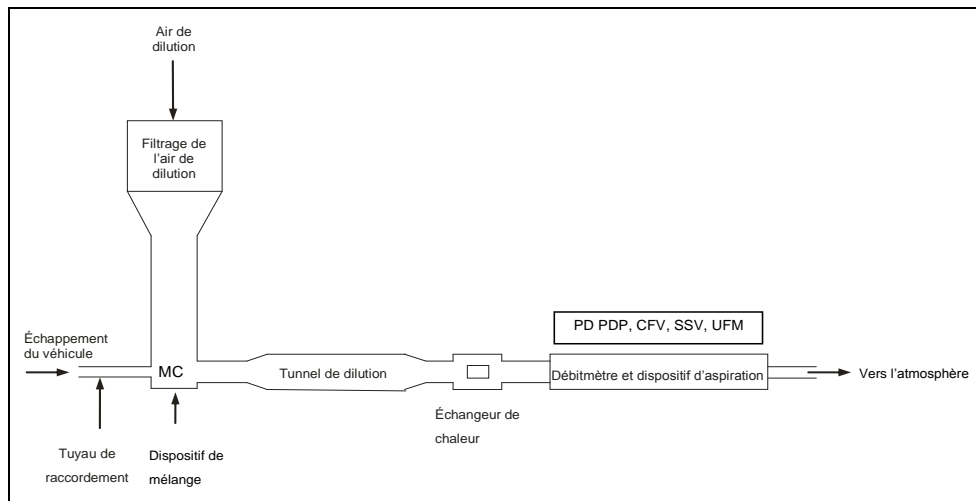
Air de dilution

Filtrage de l'air de dilution

PD PDP, CFV, SSV, UFM

Échappement du véhicule

MC

Tunnel de dilution

Débitmètre et dispositif d'aspiration

Vers l'atmosphère

Échangeur de chaleur

Tuyau de raccordement

Dispositif de mélange